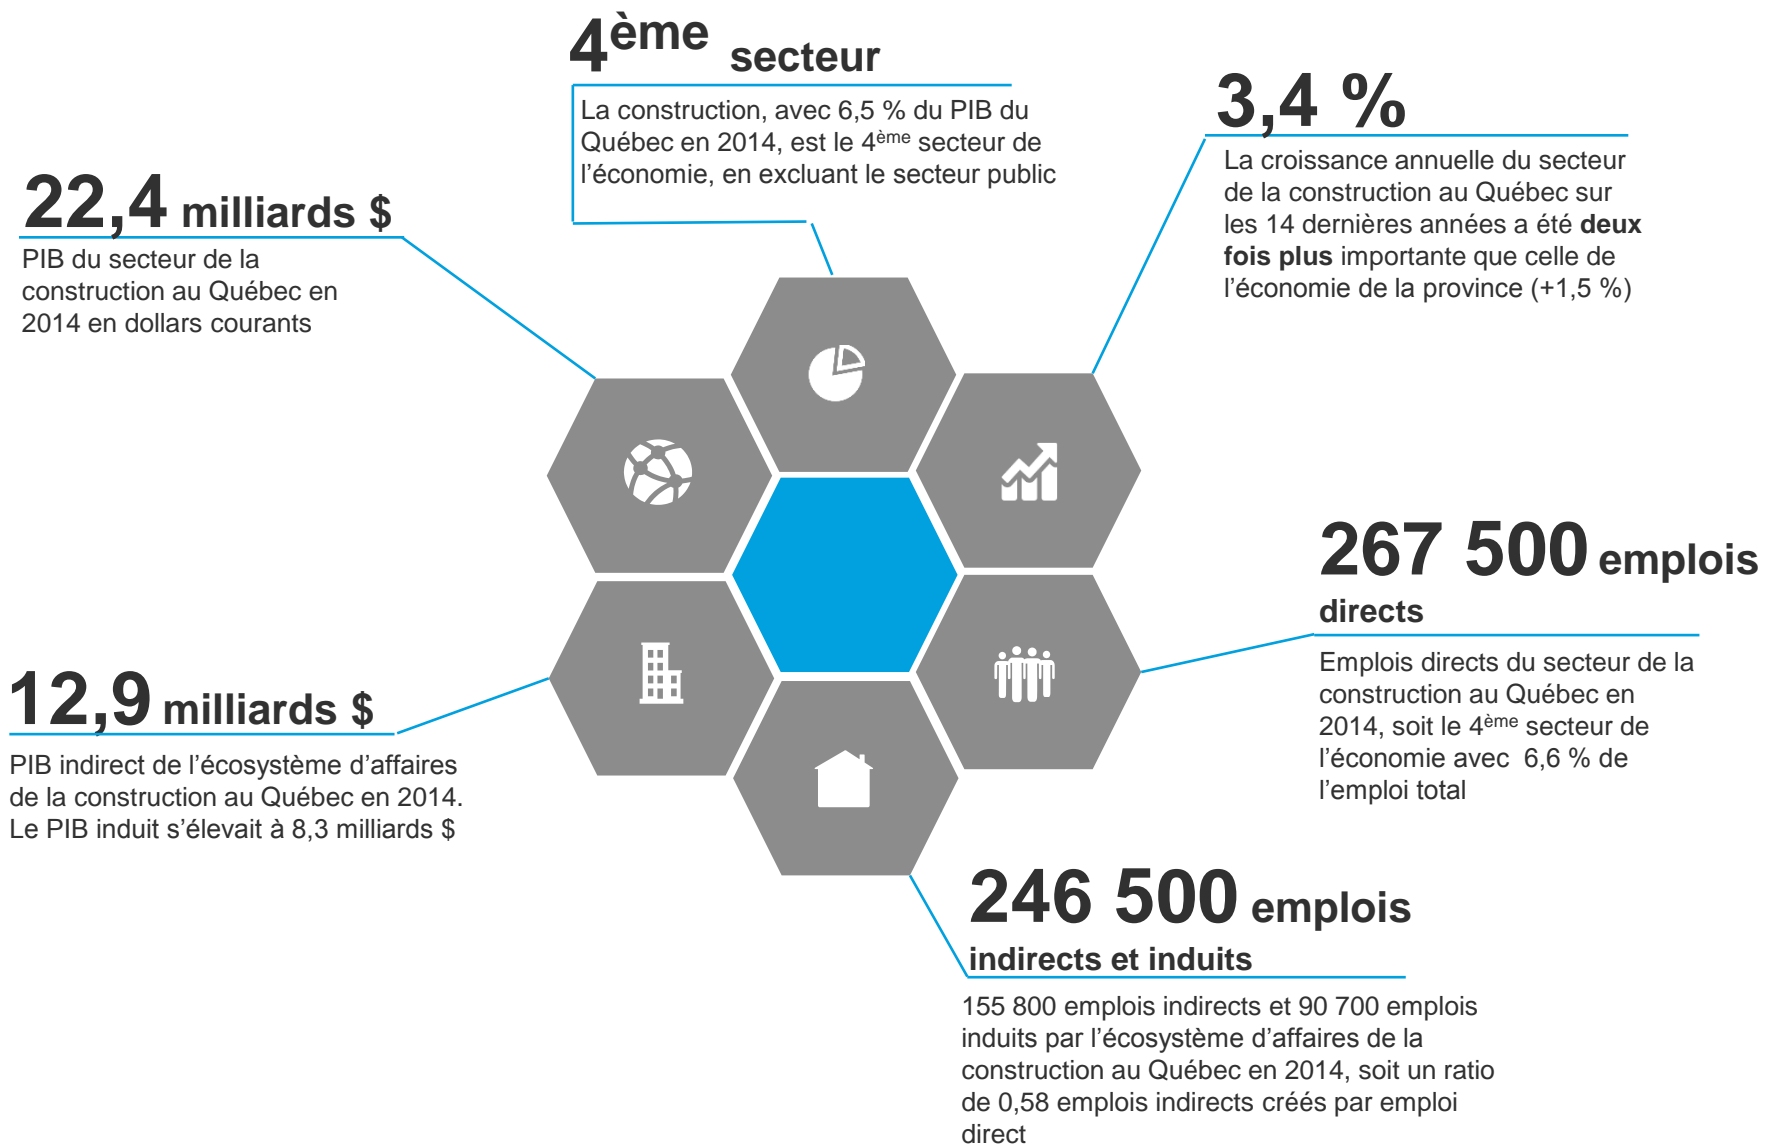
$4^{ème}$ secteur

La construction, avec 6,5 % du PIB du Québec en 2014, est le $4^{ème}$ secteur de l'économie, en excluant le secteur public

3,4 %

La croissance annuelle du secteur de la construction au Québec sur les 14 dernières années a été **deux fois plus** importante que celle de l'économie de la province (+1,5 %)

22,4 milliards $

PIB du secteur de la construction au Québec en 2014 en dollars courants

267 500 emplois directs

Emplois directs du secteur de la construction au Québec en 2014, soit le $4^{ème}$ secteur de l'économie avec 6,6 % de l'emploi total

12,9 milliards $

PIB indirect de l'écosystème d'affaires de la construction au Québec en 2014. Le PIB induit s'élevait à 8,3 milliards $

246 500 emplois indirects et induits

155 800 emplois indirects et 90 700 emplois induits par l'écosystème d'affaires de la construction au Québec en 2014, soit un ratio de 0,58 emplois indirects créés par emploi direct